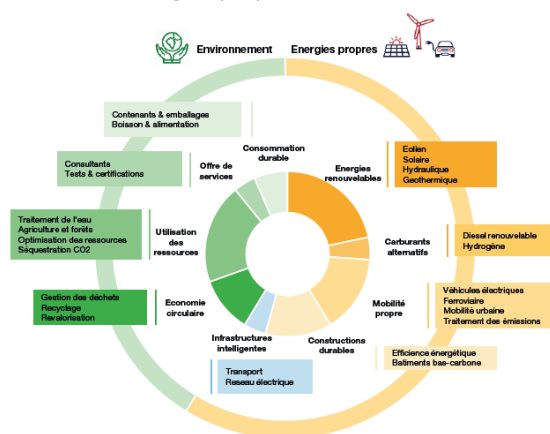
Environnement

Energies propres

Contenants & emballages
Boisson & alimentation

Consommation durable

Consultants
Tests & certifications

Offre de services

Energies renouvelables

Eolien
Solaire
Hydraulique
Geothermique

Traitement de l'eau
Agriculture et forêts
Optimisation des ressources
Séquestration CO2

Utilisation des ressources

Carburants alternatifs

Diesel renouvelable
Hydrogène

Gestion des déchets
Recyclage
Revalorisation

Economie circulaire

Mobilité propre

Véhicules électriques
Ferroviaire
Mobilité urbaine
Traitement des émissions

Infrastructures intelligentes

Constructions durables

Efficience énergétique
Batiments bas-carbone

Transport
Reseau électrique